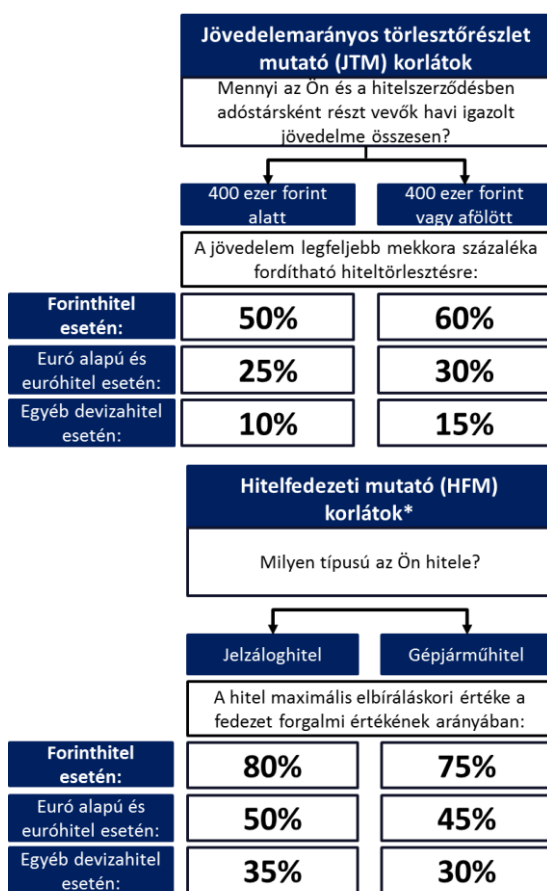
Jövedelemarányos törlesztőrészlet mutató (JTM) korlátok

Mennyi az Ön és a hitelszerződésben adóstársként részt vevők havi igazolt jövedelme összesen?

400 ezer forint alatt

400 ezer forint vagy afölött

A jövedelem legfeljebb mekkora százaléka fordítható hiteltörlesztésre:

| | | |
|---|---|---|
| Forinthitel esetén: | 50% | 60% |
| Euró alapú és euróhitel esetén: | 25% | 30% |
| Egyéb devizahitel esetén: | 10% | 15% |

Hitelfedezeti mutató (HFM) korlátok*

Milyen típusú az Ön hitele?

Jelzáloghitel

Gépjárműhitel

A hitel maximális elbíráláskori értéke a fedezet forgalmi értékének arányában:

| | | |
|---|---|---|
| Forinthitel esetén: | 80% | 75% |
| Euró alapú és euróhitel esetén: | 50% | 45% |
| Egyéb devizahitel esetén: | 35% | 30% |